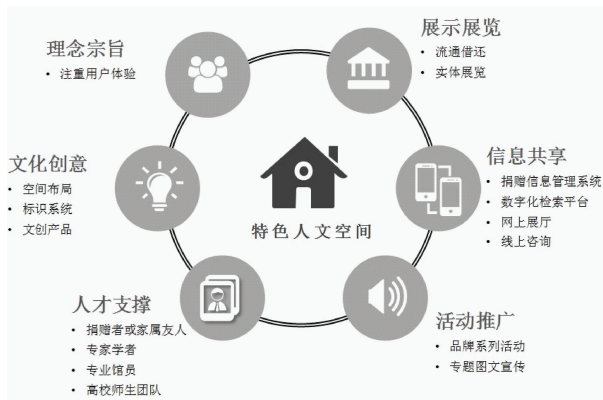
理念宗旨
• 注重用户体验

展示展览
• 流通借还
• 实体展览

文化创意
• 空间布局
• 标识系统
• 文创产品

特色人文空间

信息共享
• 捐赠信息管理系统
• 数字化检索平台
• 网上展厅
• 线上咨询

人才支撑
• 捐赠者或家属友人
• 专家学者
• 专业馆员
• 高校师生团队

活动推广
• 品牌系列活动
• 专题图文宣传